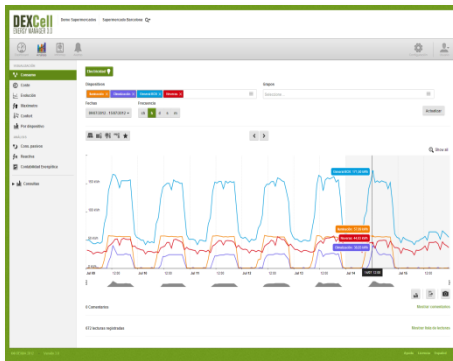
DEXCell
ENERGY MANAGER 3.0

Demo Supermercados · Supermercado Barcelona

Consumo
Coste
Evolución
Resumen
Control
Pre diagnóstico
Cons. pasivos
Reporte
Contabilidad Energética
Consultas

Electricidad

Dispositivos
Iluminación × Climatización × General ECS × Neveras ×

Grupos
Seleccione...

Fechas
08/07/2015 - 15/07/2015

Frecuencia

Actualizar

Show all

General ECS : 77.18 kWh
Iluminación : 17.94 kWh
Neveras : 14.05 kWh
Climatización : 10.22 kWh

Jul 08
Jul 09
Jul 10
Jul 11
Jul 12
Jul 13
Jul 14
Jul 15

0 Comentarios
Mostrar comentarios

672 lecturas registradas
Mostrar lista de lecturas